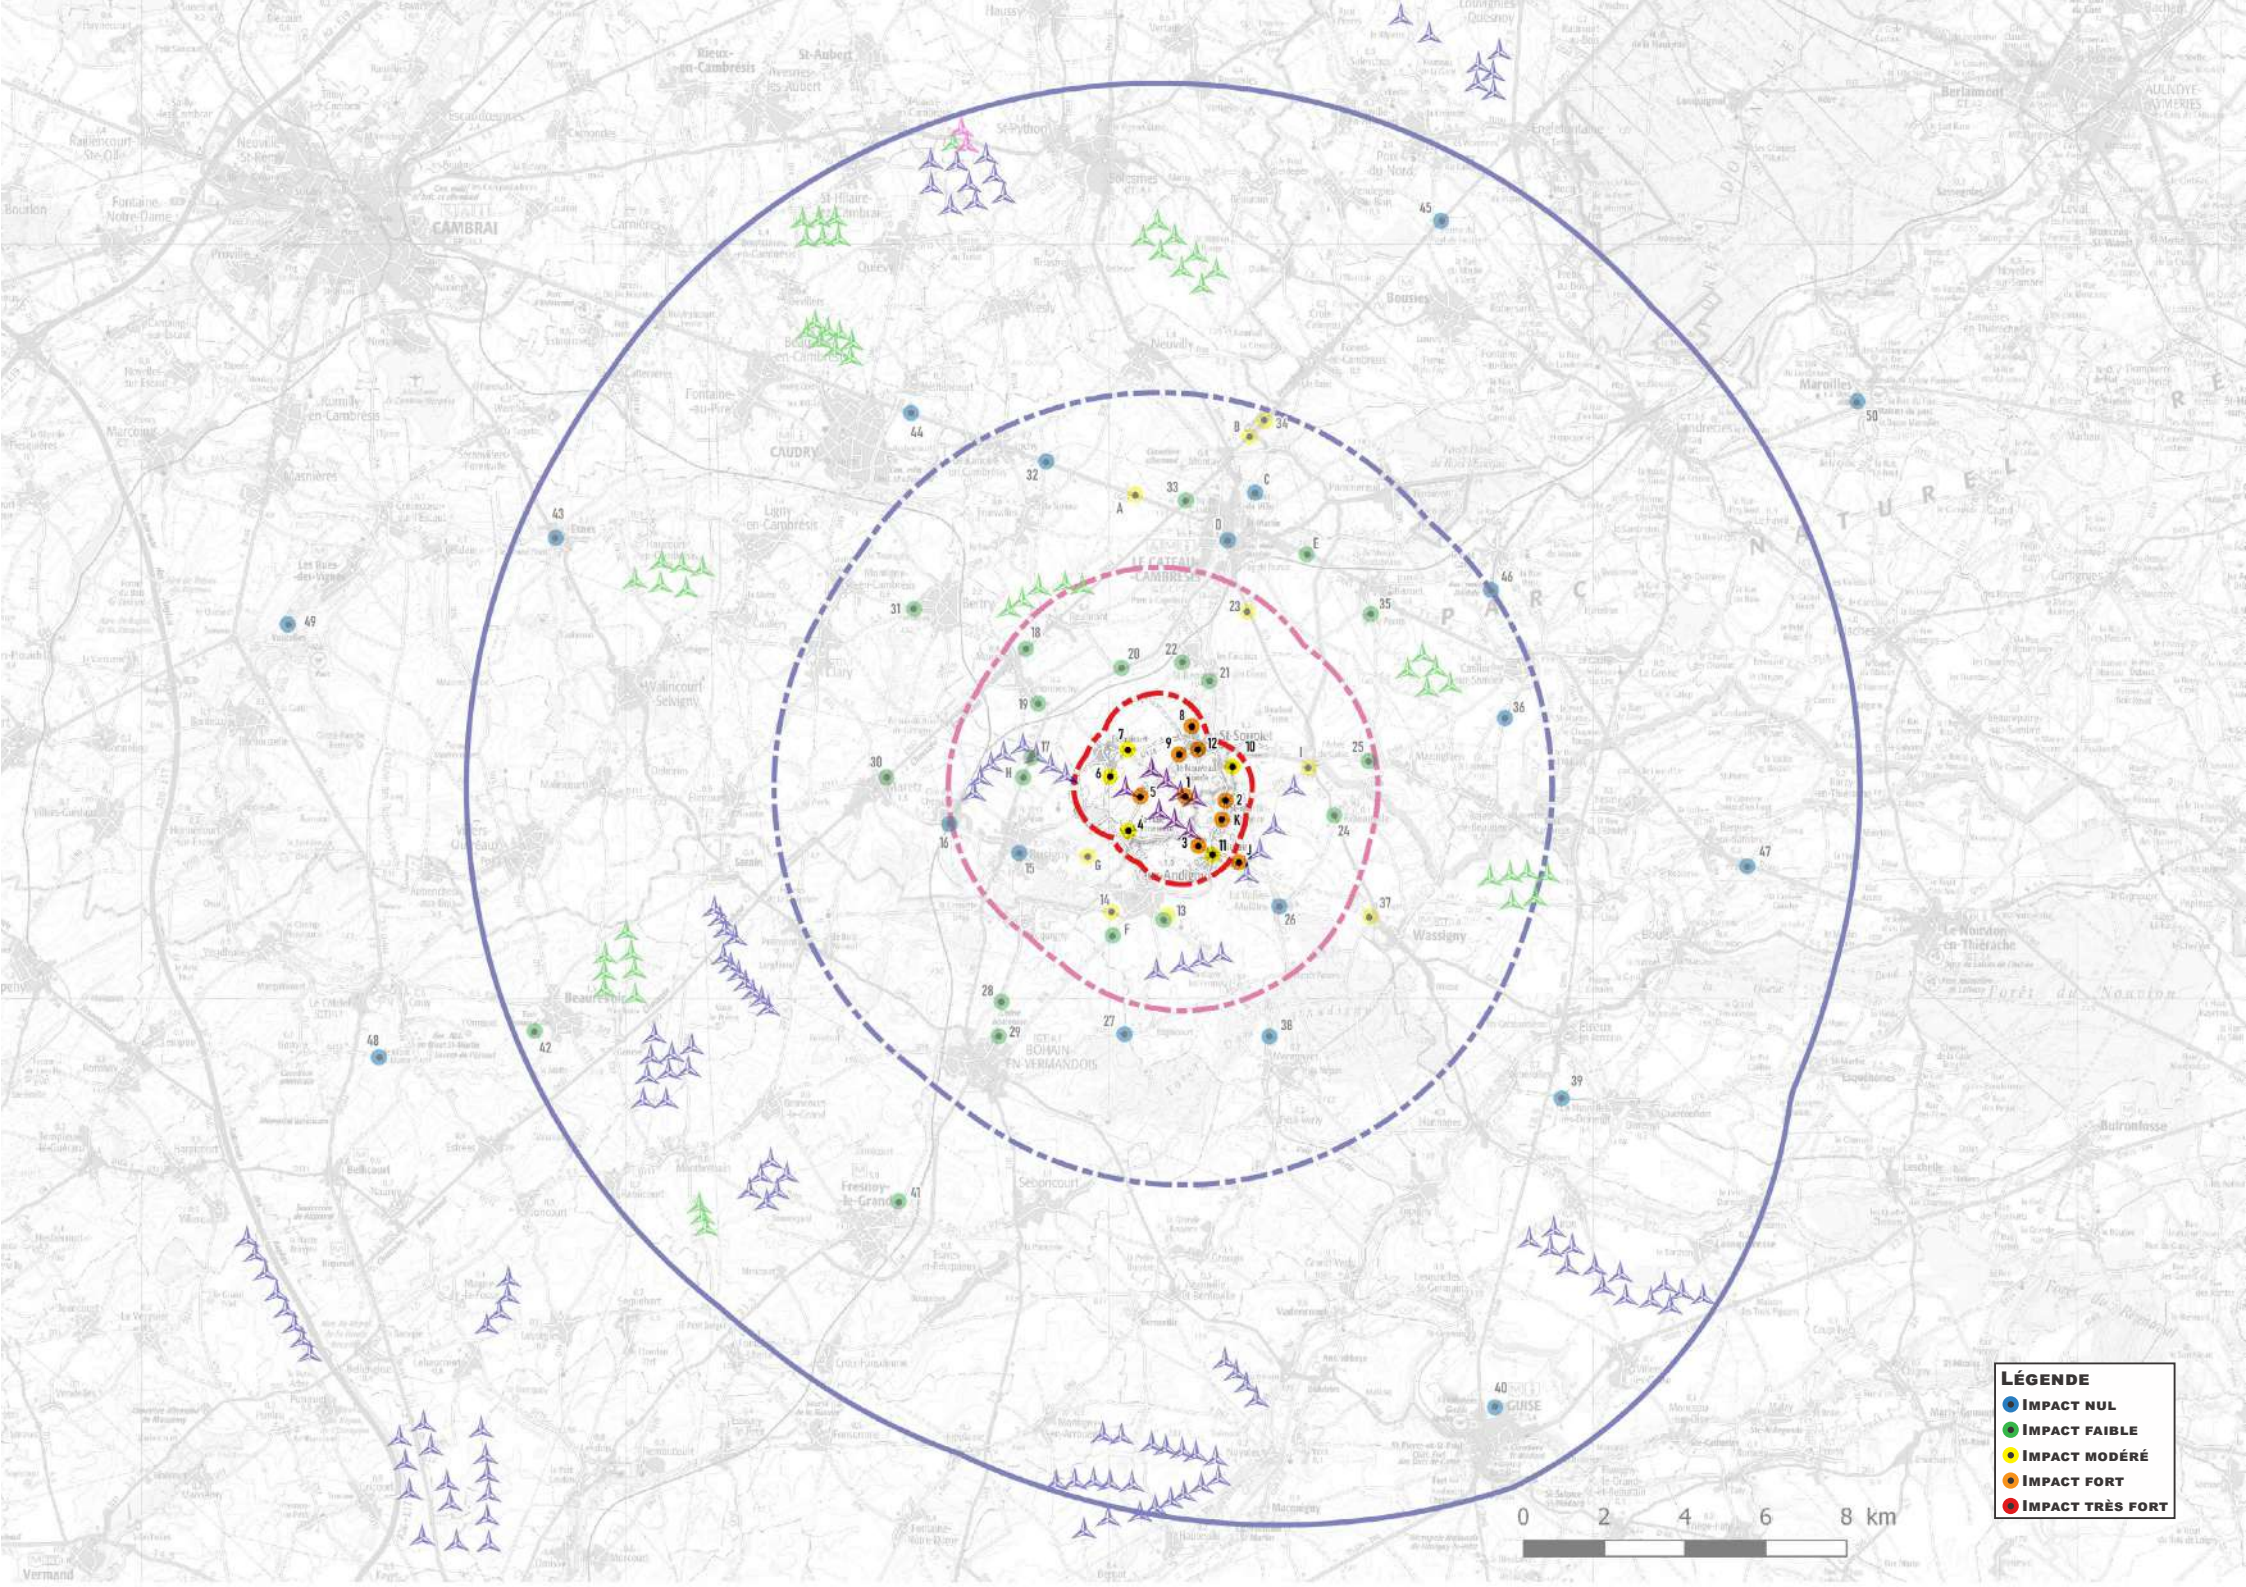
Légende
Impact nul
Impact faible
Impact modéré
Impact fort
Impact très fort

0 2 4 6 8 km

CAMBRAI
CAUDRY
LE CATEAU-CAMBRESIS
BOHAIN-EN-VERMANDOIS
GUISE
Wassigny
Maroilles
Landrecies
Le Nouvion-en-Thiérache
Fresnoy-le-Grand
Beaurevoir
Solesmes
Bousies
Clary
Walincourt-Selvigny
Vermand
Forêt du Nouvion
PARC NATUREL RE

1 2 3 4 5 6 7 8 9 10 11 12 13 14 15 16 17 18 19 20 21 22 23 24 25 26 27 28 29 30 31 32 33 34 35 36 37 38 39 40 41 42 43 44 45 46 47 48 49 50
A B C D E F G H I J K